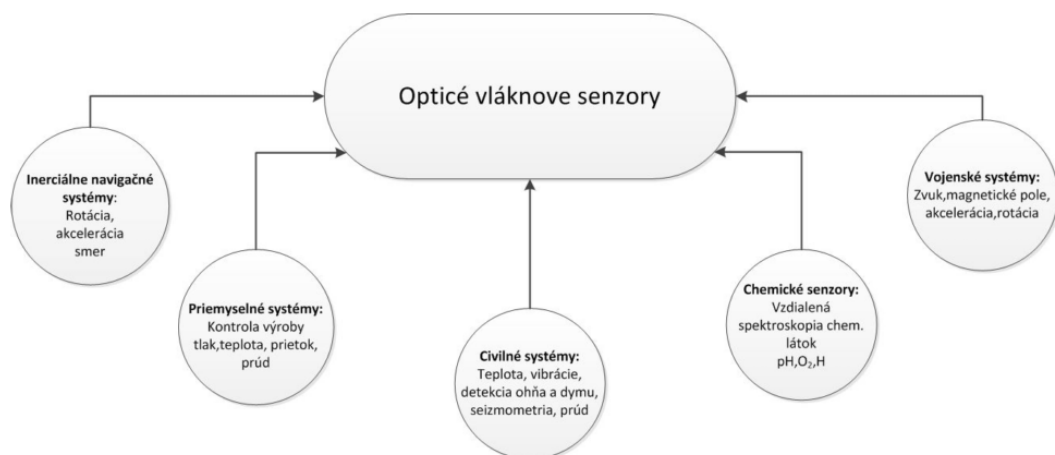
Opticé vláknove senzory

Inerciálne navigačné systémy:
Rotácia, akcelerácia smer

Priemyselné systémy:
Kontrola výroby tlak,teplota, prietok, prúd

Civilné systémy:
Teplota, vibrácie, detekcia ohňa a dymu, seizmometria, prúd

Chemické senzory:
Vzdialená spektroskopia chem. látok
pH,$O_2$,H

Vojenské systémy:
Zvuk,magnetické pole, akcelerácia,rotácia